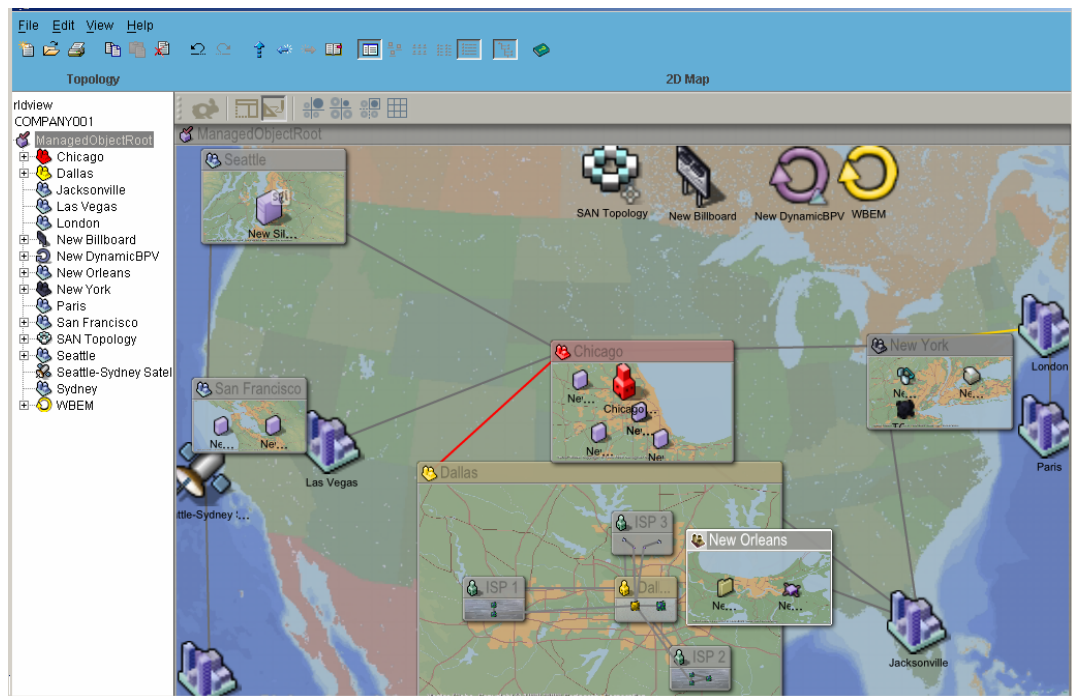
File Edit View Help

Topology

2D Map

rldview
COMPANY001
ManagedObjectRoot
Chicago
Dallas
Jacksonville
Las Vegas
London
New Billboard
New DynamicBPV
New Orleans
New York
Paris
San Francisco
SAN Topology
Seattle
Seattle-Sydney Satel
Sydney
WBEM

ManagedObjectRoot

Seattle
New Sil...

SAN Topology
New Billboard
New DynamicBPV
WBEM

London

New York
Ne...
Ne...
TC...

Chicago
Ne...
Chicago
Ne...
Ne...
Ne...

San Francisco
Ne...
Ne...

Las Vegas

ttle-Sydney :...

Paris

Dallas
ISP 3
New Orleans
ISP 1
Dal...
Ne...
Ne...
ISP 2

Jacksonville